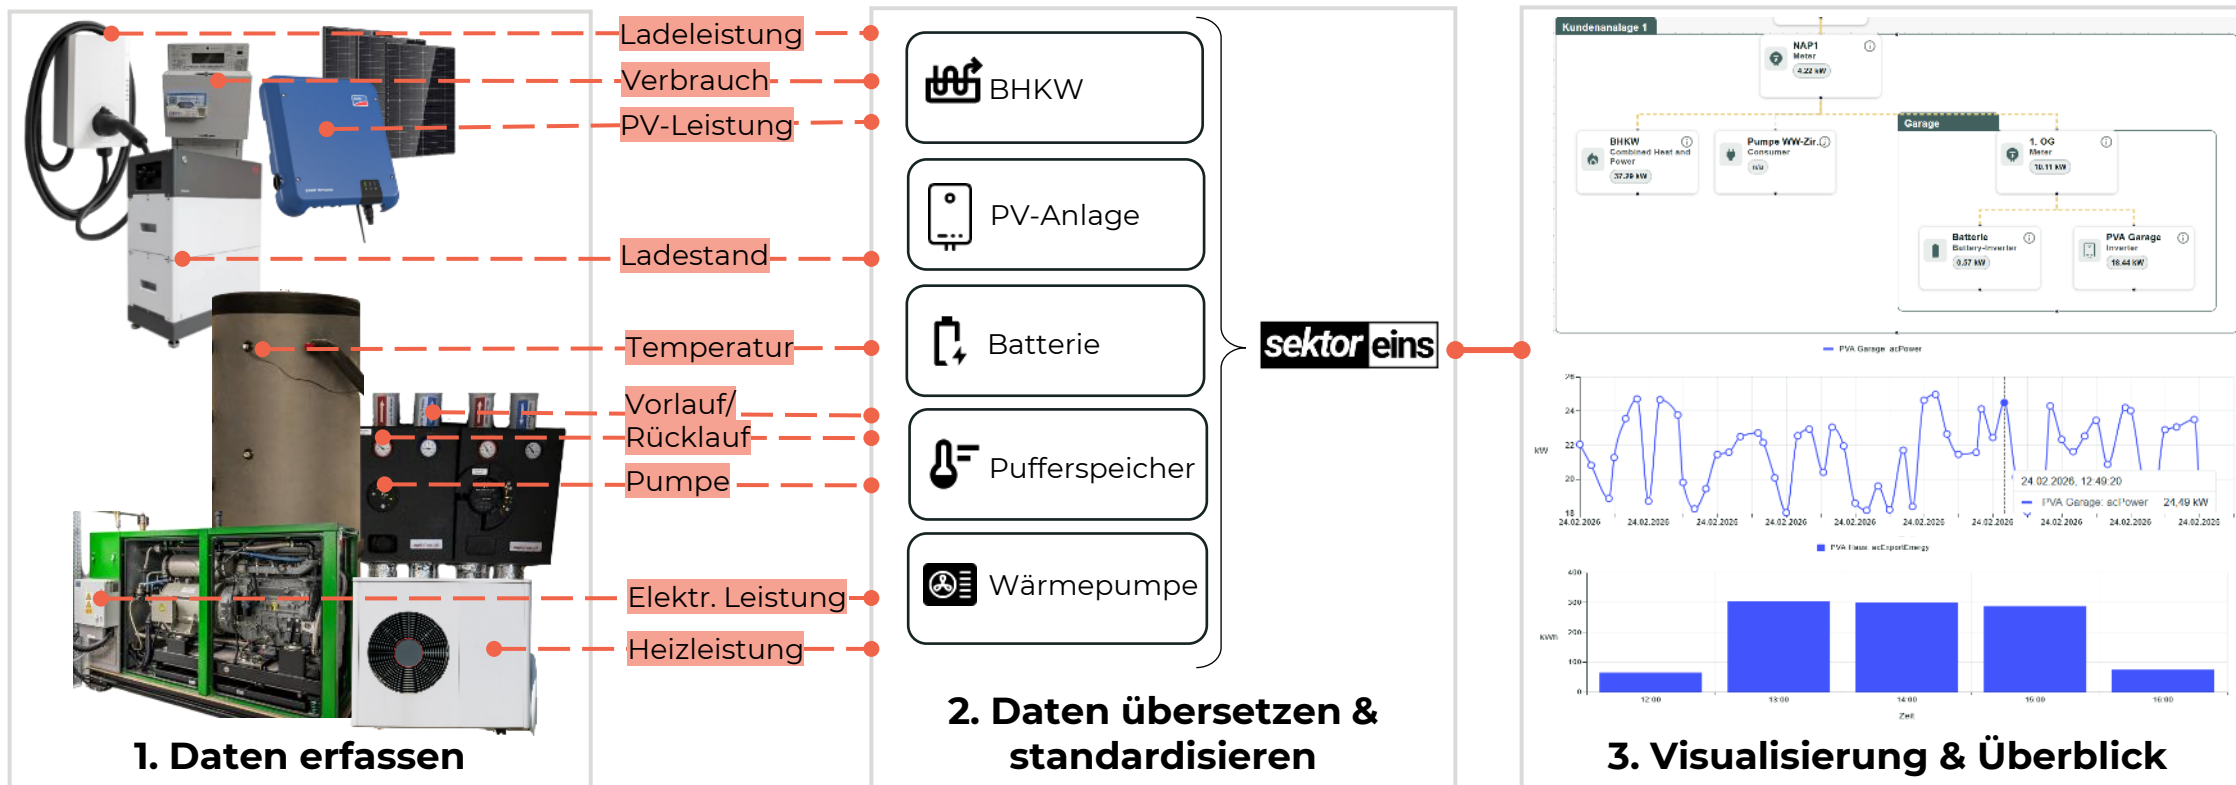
Ladeleistung
Verbrauch
PV-Leistung
Ladestand
Temperatur
Vorlauf/
Rücklauf
Pumpe
Elektr. Leistung
Heizleistung

1. Daten erfassen

BHKW
PV-Anlage
Batterie
Pufferspeicher
Wärmepumpe

2. Daten übersetzen & standardisieren

sektor eins

Kundenanalage 1
NAP1
Meter
4.22 kW
BHKW
Combined Heat and Power
37.39 kW
Pumpe WW-Zir.
Consumer
Garage
1. OG
Meter
10.11 kW
Batterie
Battery-Inverter
0.37 kW
PVA Garage
Inverter
18.44 kW

PVA Garage acPower
26
24
22
kW
20
18
24.02.2026
24.02.2026, 12:49:20
PVA Garage: acPower 24,49 kW

PVA Haus acExportEnergy
400
300
kWh
200
100
0
12:00
13:00
14:00
15:00
16:00
Zeit

3. Visualisierung & Überblick